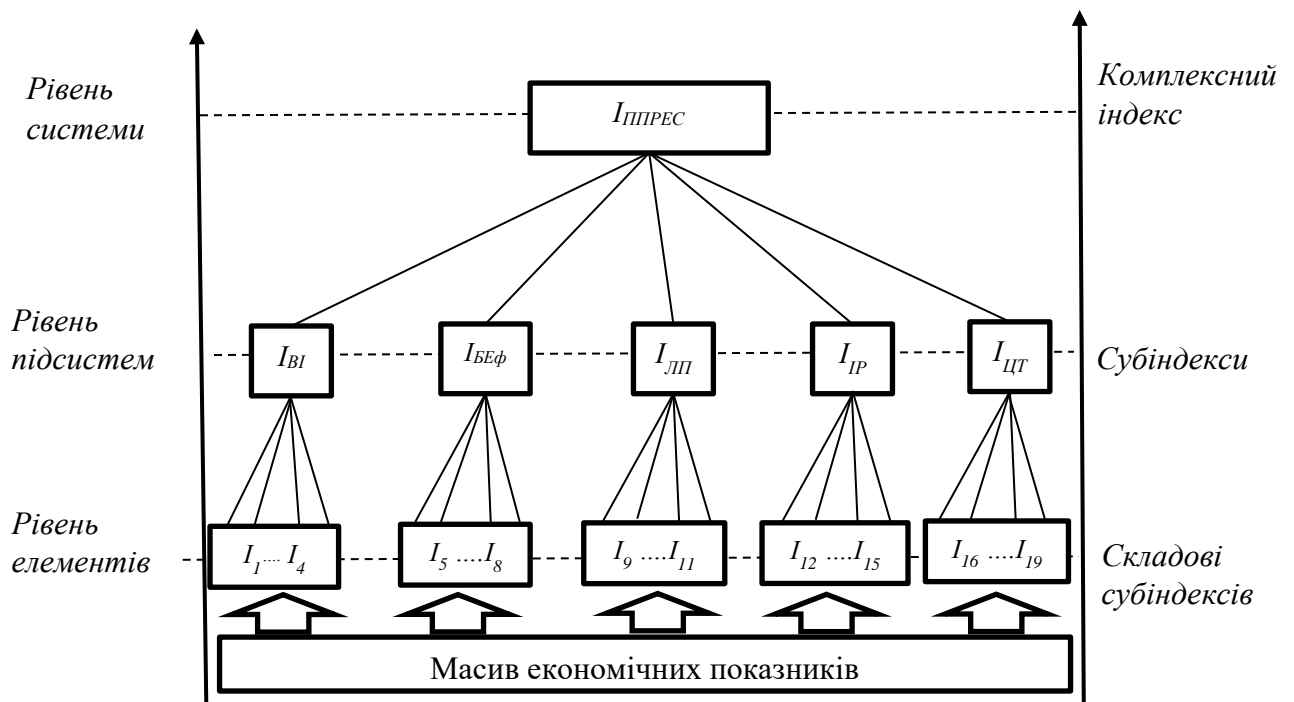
Рівень системи

$I_{ППРЕС}$

Комплексний індекс

Рівень підсистем

$I_{ВІ}$

$I_{БЕф}$

$I_{ЛП}$

$I_{ІР}$

$I_{ЦТ}$

Субіндекси

Рівень елементів

$I_1 .... I_4$

$I_5 ....I_8$

$I_9 ....I_{11}$

$I_{12} ....I_{15}$

$I_{16} ....I_{19}$

Складові субіндексів

Масив економічних показників